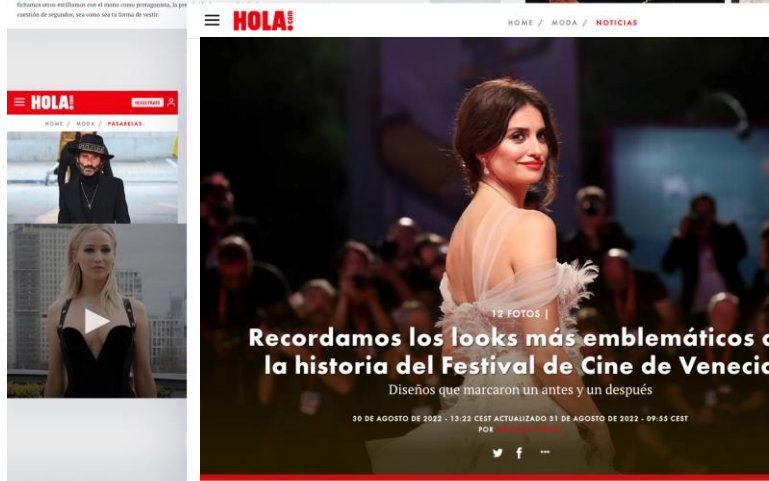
fichamos otros estilismos con el mono como protagonista, la pre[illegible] cuestión de segundos, sea como sea tu forma de vestir.

HOLA!

REGÍSTRATE

HOME / MODA / PASARELAS

HOLA!

HOME / MODA / NOTICIAS

12 FOTOS |

Recordamos los looks más emblemáticos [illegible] la historia del Festival de Cine de Veneci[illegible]

Diseños que marcaron un antes y un después

30 DE AGOSTO DE 2022 - 13:22 CEST ACTUALIZADO 31 DE AGOSTO DE 2022 - 09:55 CEST

POR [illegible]